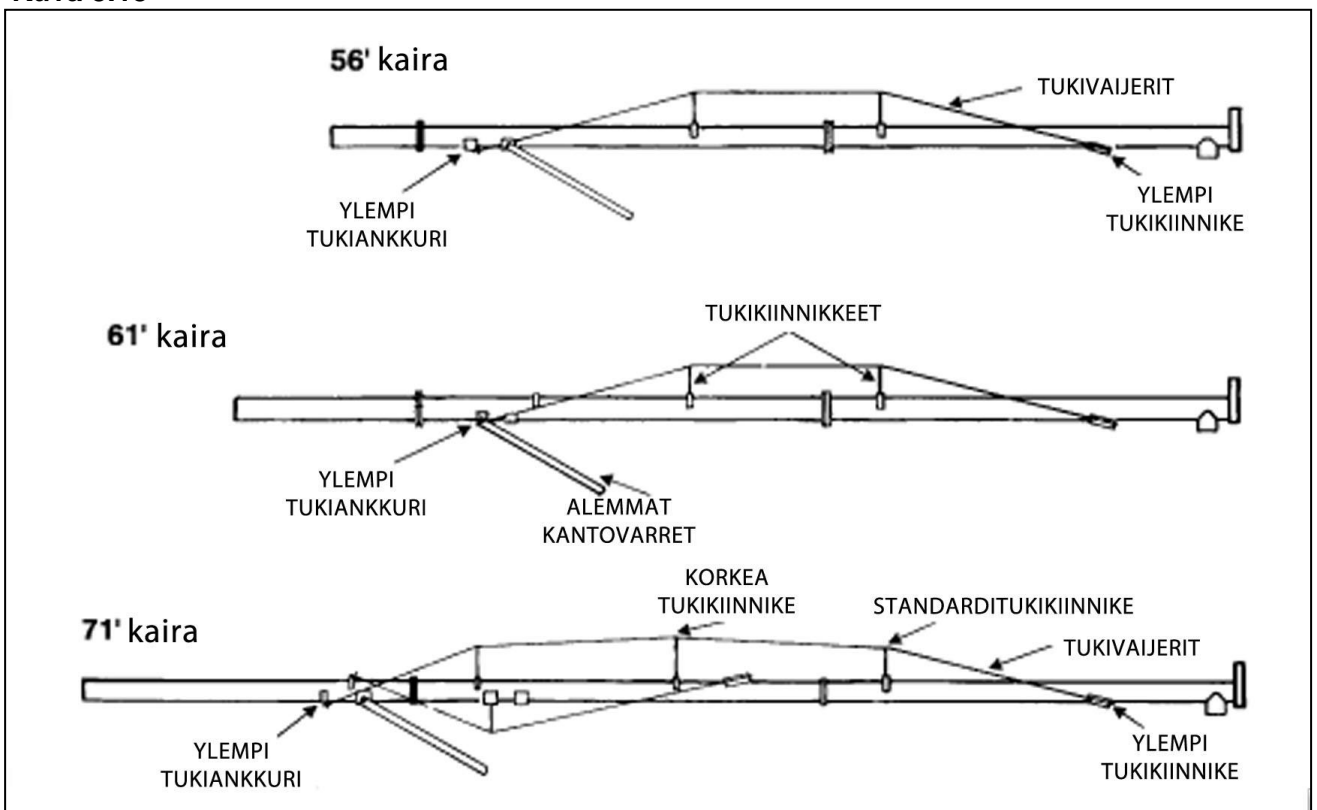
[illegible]

56' kaira

TUKIVAIJERIT

YLEMPI TUKIANKKURI

YLEMPI TUKIKIINNIKE

61' kaira

TUKIKIINNIKKEET

YLEMPI TUKIANKKURI

ALEMMAT KANTOVARRET

71' kaira

KORKEA TUKIKIINNIKE

STANDARDITUKIKIINNIKE

TUKIVAIJERIT

YLEMPI TUKIANKKURI

YLEMPI TUKIKIINNIKE